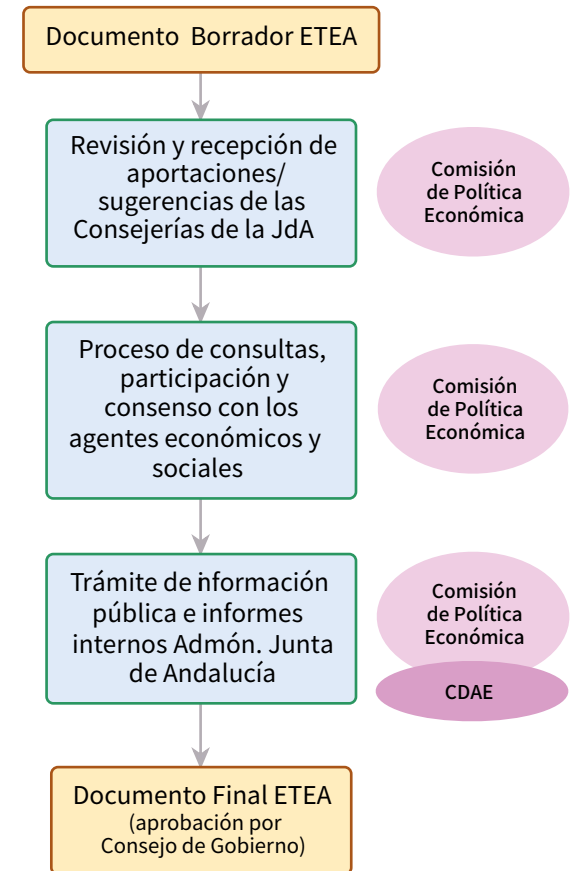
Documento Borrador ETEA

Revisión y recepción de aportaciones/ sugerencias de las Consejerías de la JdA

Comisión de Política Económica

Proceso de consultas, participación y consenso con los agentes económicos y sociales

Comisión de Política Económica

Trámite de información pública e informes internos Admón. Junta de Andalucía

Comisión de Política Económica

CDAE

Documento Final ETEA
(aprobación por Consejo de Gobierno)